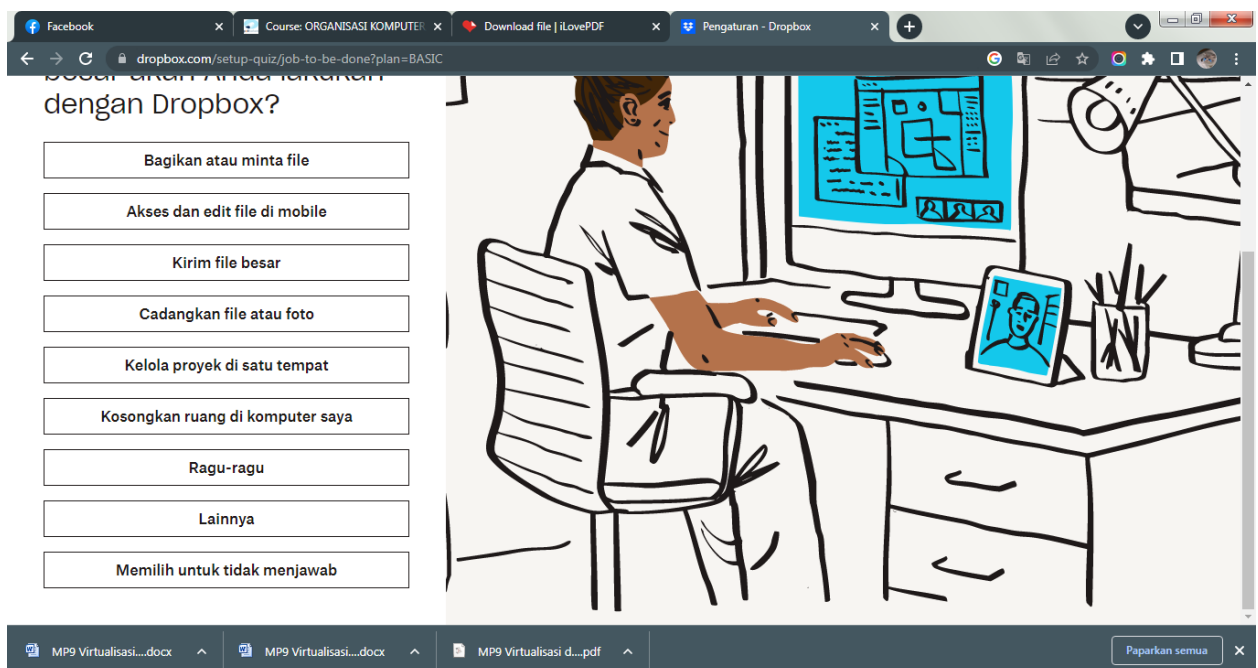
Facebook
Course: ORGANISASI KOMPUTER
Download file | iLovePDF
Pengaturan - Dropbox

dropbox.com/setup-quiz/job-to-be-done?plan=BASIC

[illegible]
dengan Dropbox?

Bagikan atau minta file

Akses dan edit file di mobile

Kirim file besar

Cadangkan file atau foto

Kelola proyek di satu tempat

Kosongkan ruang di komputer saya

Ragu-ragu

Lainnya

Memilih untuk tidak menjawab

MP9 Virtualisasi....docx
MP9 Virtualisasi....docx
MP9 Virtualisasi d....pdf
Paparkan semua